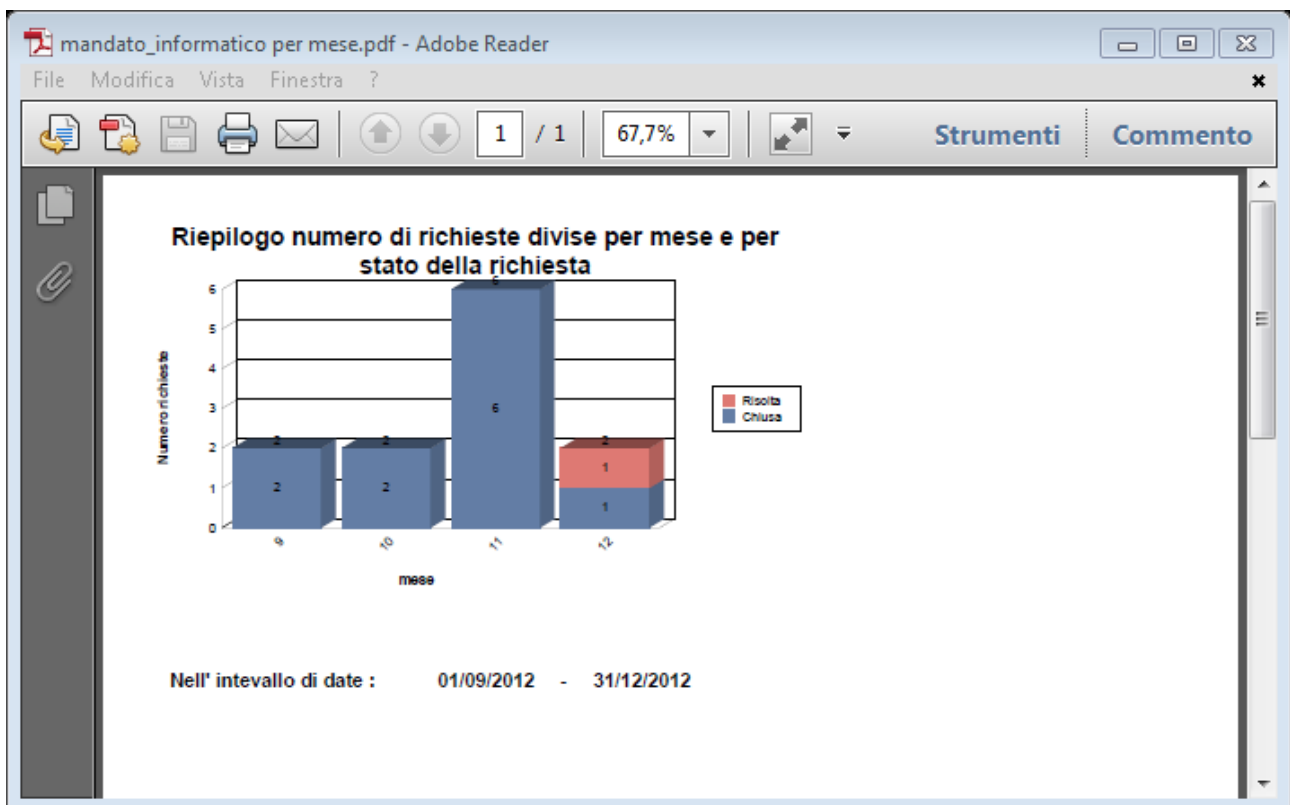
mandato_informatico per mese.pdf - Adobe Reader

File Modifica Vista Finestra ?

1 / 1 67,7% Strumenti Commento

Riepilogo numero di richieste divise per mese e per stato della richiesta

Numero richieste

6
5
4
3
2
1
0

2
2
2
2
6
6
2
1
1

9 10 11 12

mese

Risolta
Chiusa

Nell' intevallo di date : 01/09/2012 - 31/12/2012